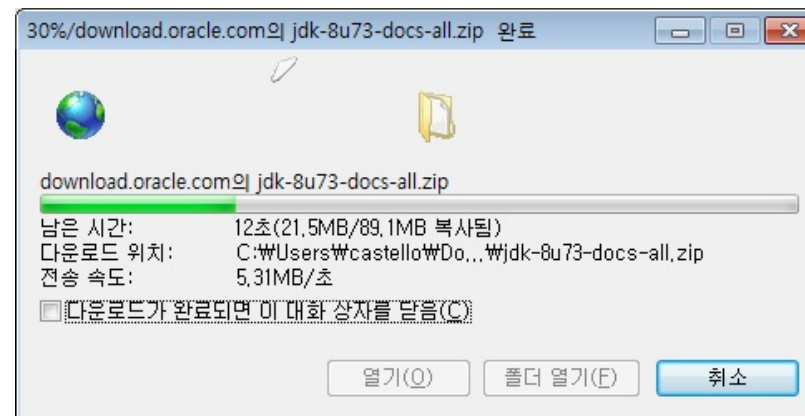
30%/download.oracle.com의 jdk-8u73-docs-all.zip 완료

download.oracle.com의 jdk-8u73-docs-all.zip

남은 시간: 12초(21.5MB/89.1MB 복사됨)
다운로드 위치: C:\Users\castello\Do...\jdk-8u73-docs-all.zip
전송 속도: 5.31MB/초

다운로드가 완료되면 이 대화 상자를 닫음(C)

열기(O) 폴더 열기(F) 취소